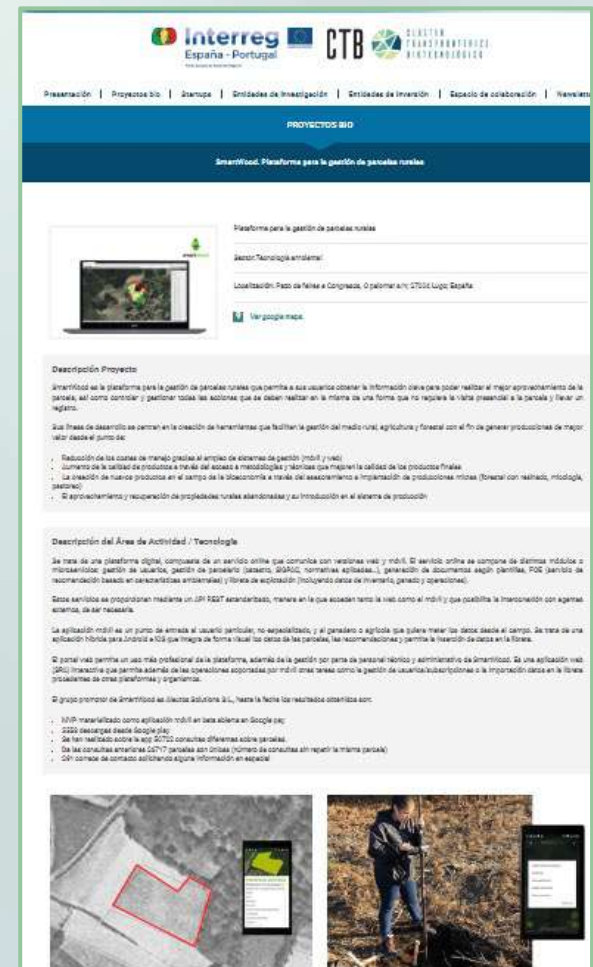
Interreg España - Portugal

CTB CLUSTER TRANSFRONTERIZO BIOTECNOLÓGICO

Presentación | Proyectos bio | Startups | Entidades de Investigación | Entidades de Inversión | Espacio de colaboración | Newsletter

PROYECTOS BIO

SmartWood. Plataforma para la gestión de parcelas rurales

Plataforma para la gestión de parcelas rurales

Sector: Tecnología ambiental

Localización: Paseo de Feiras e Congresos, O palomar s/n; 27004 Lugo; España

Ver google maps

Descripción Proyecto

SmartWood es la plataforma para la gestión de parcelas rurales que permite a sus usuarios obtener la información clave para poder realizar el mejor aprovechamiento de la parcela; así como controlar y gestionar todas las acciones que se deben realizar en la misma de una forma que no requiera la visita presencial a la parcela y llevar un registro.

Sus líneas de desarrollo se centran en la creación de herramientas que faciliten la gestión del medio rural, agricultura y forestal con el fin de generar producciones de mayor valor desde el punto de:

Reducción de los costes de manejo gracias al empleo de sistemas de gestión (móvil y web)
Aumento de la calidad de productos a través del acceso a metodologías y técnicas que mejoren la calidad de los productos finales
La creación de nuevos productos en el campo de la bioeconomía a través del asesoramiento e implantación de producciones mixtas (forestal con resinado, micología, pastoreo)
El aprovechamiento y recuperación de propiedades rurales abandonadas y su introducción en el sistema de producción

Descripción del Área de Actividad / Tecnología

Se trata de una plataforma digital, compuesta de un servicio online que comunica con versiones web y móvil. El servicio online se compone de distintos módulos o microservicios: gestión de usuarios, gestión de parcelario (catastro, SIGPAC, normativas aplicadas...), generación de documentos según plantillas, RSE (servicio de recomendación basado en características ambientales) y libreta de explotación (incluyendo datos de inventario, ganado y operaciones).

Estos servicios se proporcionan mediante un API REST estandarizado, manera en la que acceden tanto la web como el móvil y que posibilita la interconexión con agentes externos, de ser necesario.

La aplicación móvil es un punto de entrada al usuario particular, no-especializado, y al ganadero o agrícola que quiere meter los datos desde el campo. Se trata de una aplicación híbrida para Android e iOS que integra de forma visual los datos de las parcelas, las recomendaciones y permite la inserción de datos en la libreta.

El portal web permite un uso más profesional de la plataforma, además de la gestión por parte de personal técnico y administrativo de SmartWood. Es una aplicación web (SPA) interactiva que permite además de las operaciones soportadas por móvil otras tareas como la gestión de usuarios/subscripciones o la importación datos en la libreta procedentes de otras plataformas y organismos.

El grupo promotor de SmartWood es Illustra Solutions S.L., hasta la fecha los resultados obtenidos son:

MVP materializado como aplicación móvil en beta abierta en Google play
2220 descargas desde Google play
Se han realizado sobre la app 50703 consultas diferentes sobre parcelas.
De las consultas anteriores 26717 parcelas son únicas (número de consultas sin repetir la misma parcela)
091 correos de contacto solicitando alguna información en especial